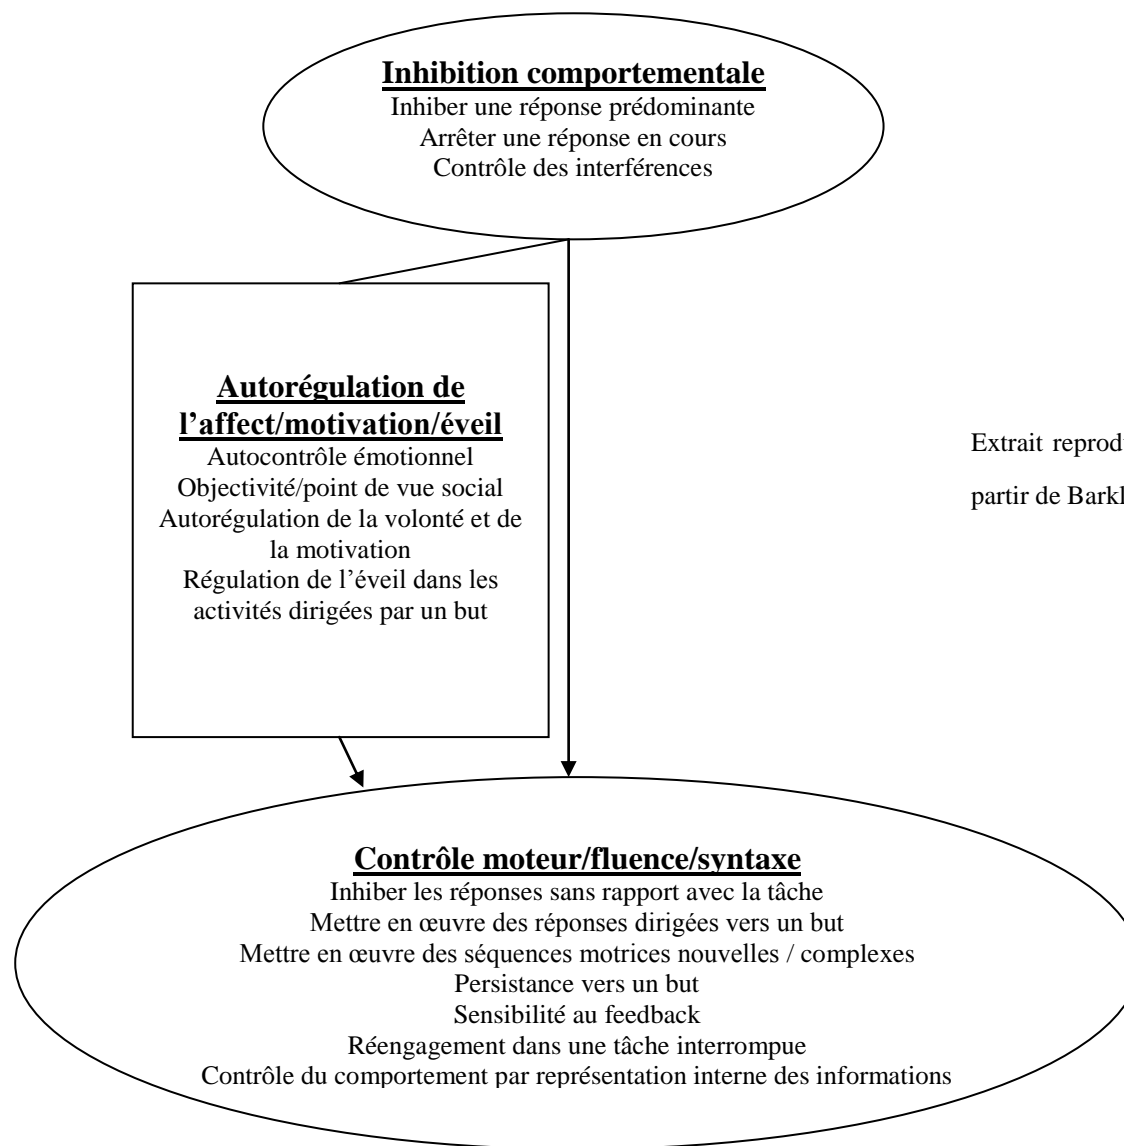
**Inhibition comportementale**
Inhiber une réponse prédominante
Arrêter une réponse en cours
Contrôle des interférences

**Autorégulation de l'affect/motivation/éveil**
Autocontrôle émotionnel
Objectivité/point de vue social
Autorégulation de la volonté et de la motivation
Régulation de l'éveil dans les activités dirigées par un but

Extrait reprod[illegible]

partir de Barkl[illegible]

**Contrôle moteur/fluence/syntaxe**
Inhiber les réponses sans rapport avec la tâche
Mettre en œuvre des réponses dirigées vers un but
Mettre en œuvre des séquences motrices nouvelles / complexes
Persistance vers un but
Sensibilité au feedback
Réengagement dans une tâche interrompue
Contrôle du comportement par représentation interne des informations